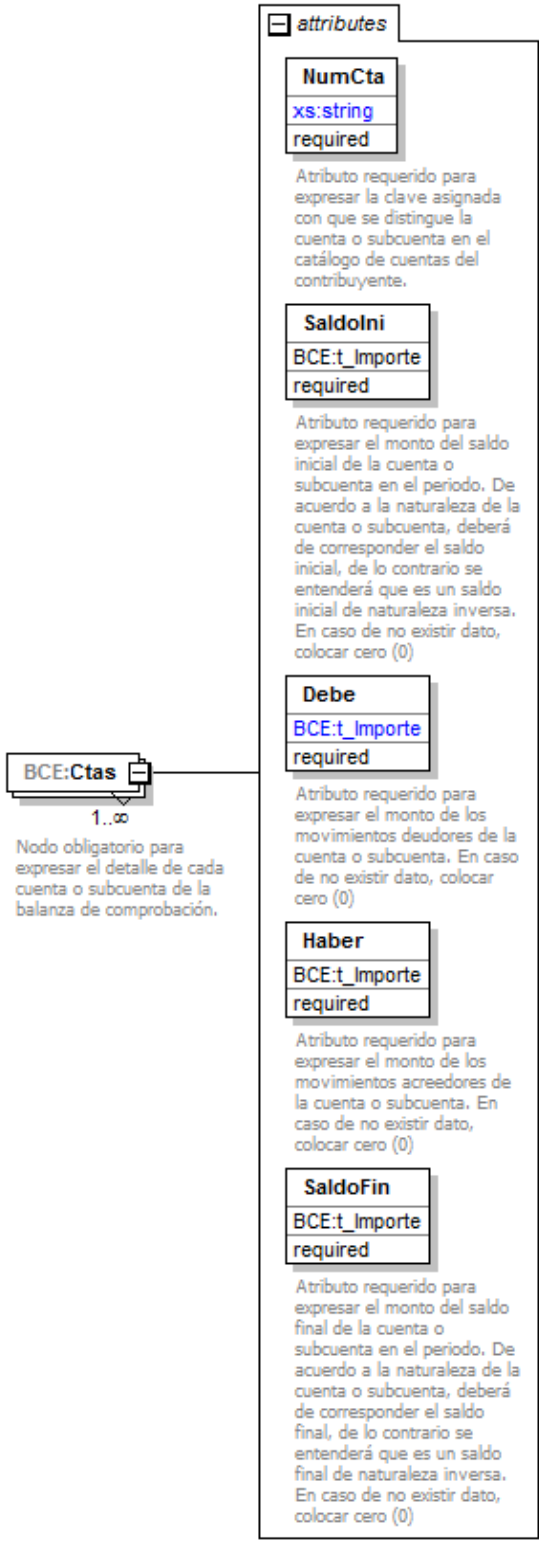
attributes

NumCta
xs:string
required

Atributo requerido para expresar la clave asignada con que se distingue la cuenta o subcuenta en el catálogo de cuentas del contribuyente.

SaldoIni
BCE:t_Importe
required

Atributo requerido para expresar el monto del saldo inicial de la cuenta o subcuenta en el periodo. De acuerdo a la naturaleza de la cuenta o subcuenta, deberá de corresponder el saldo inicial, de lo contrario se entenderá que es un saldo inicial de naturaleza inversa. En caso de no existir dato, colocar cero (0)

BCE:Ctas
1..∞
Nodo obligatorio para expresar el detalle de cada cuenta o subcuenta de la balanza de comprobación.

Debe
BCE:t_Importe
required

Atributo requerido para expresar el monto de los movimientos deudores de la cuenta o subcuenta. En caso de no existir dato, colocar cero (0)

Haber
BCE:t_Importe
required

Atributo requerido para expresar el monto de los movimientos acreedores de la cuenta o subcuenta. En caso de no existir dato, colocar cero (0)

SaldoFin
BCE:t_Importe
required

Atributo requerido para expresar el monto del saldo final de la cuenta o subcuenta en el periodo. De acuerdo a la naturaleza de la cuenta o subcuenta, deberá de corresponder el saldo final, de lo contrario se entenderá que es un saldo final de naturaleza inversa. En caso de no existir dato, colocar cero (0)